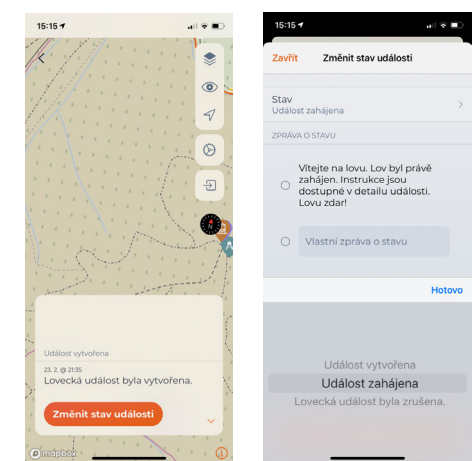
15:15

Událost vytvořena

23. 2. @ 21:35
Lovecká událost byla vytvořena.

Změnit stav události

mapbox

15:15

Zavřít Změnit stav události

Stav
Událost zahájena

ZPRÁVA O STAVU

Vítejte na lovu. Lov byl právě zahájen. Instrukce jsou dostupné v detailu události. Lovu zdar!

Vlastní zpráva o stavu

Hotovo

Událost vytvořena
Událost zahájena
Lovecká událost byla zrušena.